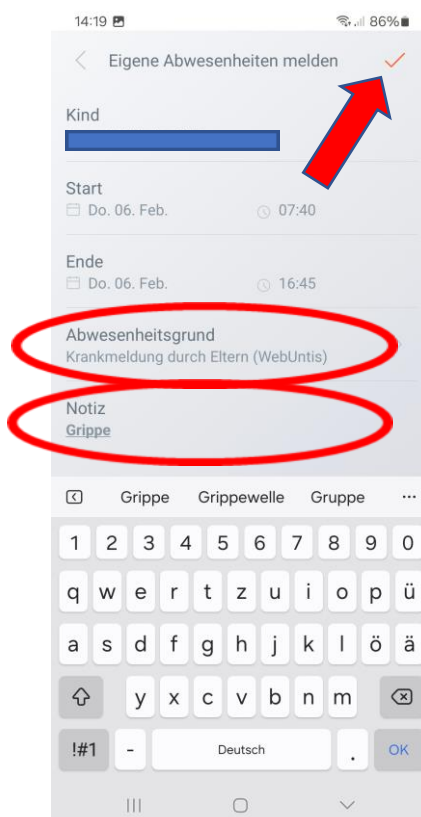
14:19 86%

Eigene Abwesenheiten melden

Kind

Start
Do. 06. Feb. 07:40

Ende
Do. 06. Feb. 16:45

Abwesenheitsgrund
Krankmeldung durch Eltern (WebUntis)

Notiz
Grippe

Grippe Grippewelle Gruppe ...

1 2 3 4 5 6 7 8 9 0
q w e r t z u i o p ü
a s d f g h j k l ö ä
y x c v b n m
!#1 - Deutsch . OK